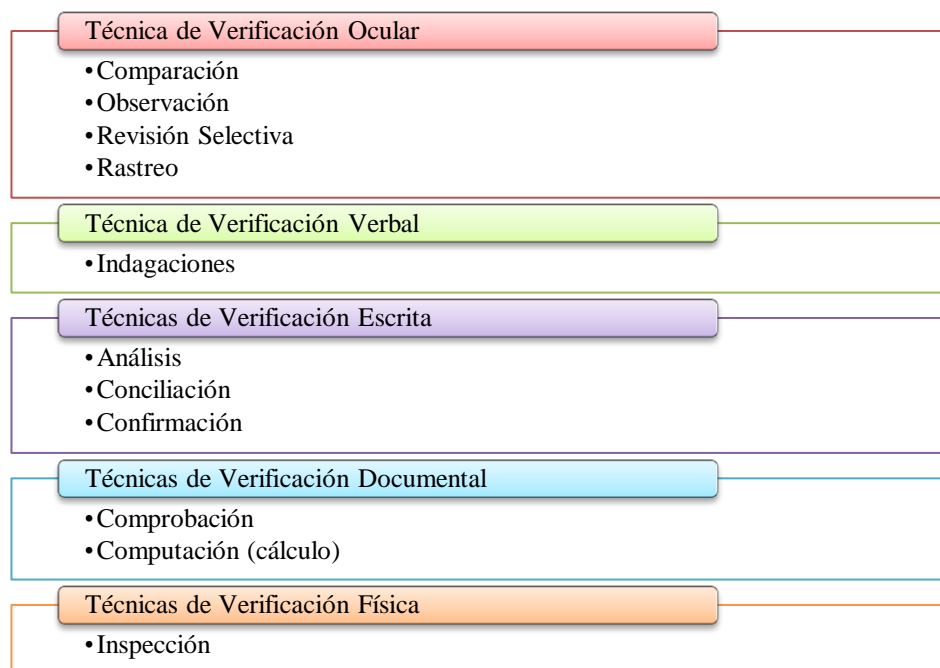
Técnica de Verificación Ocular

- Comparación
- Observación
- Revisión Selectiva
- Rastreo

Técnica de Verificación Verbal

- Indagaciones

Técnicas de Verificación Escrita

- Análisis
- Conciliación
- Confirmación

Técnicas de Verificación Documental

- Comprobación
- Computación (cálculo)

Técnicas de Verificación Física

- Inspección